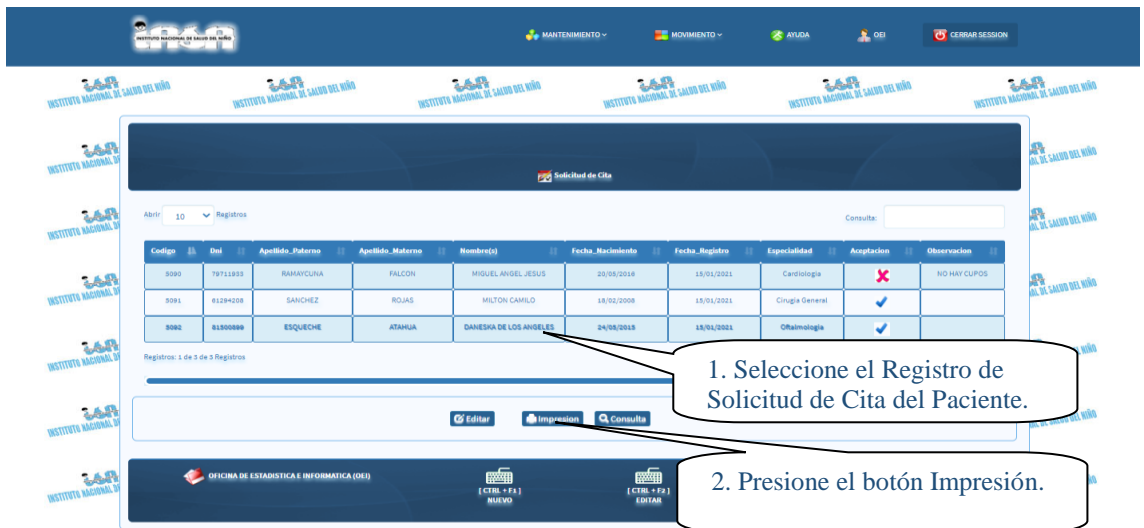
INSTITUTO NACIONAL DE SALUD DEL NIÑO

MANTENIMIENTO MOVIMIENTO AYUDA OEI CERRAR SESSION

INSTITUTO NACIONAL DE SALUD DEL NIÑO

Solicitud de Cita

Abrir 10 Registros

Consulta:

| Codigo | Dni | Apellido_Paterno | Apellido_Materno | Nombre(s) | Fecha_Nacimiento | Fecha_Registro | Especialidad | Aceptacion | Observacion |
|---|---|---|---|---|---|---|---|---|---|
| 5090 | 79711933 | RAMAYCUNA | FALCON | MIGUEL ANGEL JESUS | 20/05/2016 | 15/01/2021 | Cardiologia | ✗ | NO HAY CUPOS |
| 5091 | 61294208 | SANCHEZ | ROJAS | MILTON CAMILO | 18/02/2008 | 15/01/2021 | Cirugia General | ✓ | |
| 5092 | 81500899 | ESQUECHE | ATAHUA | DANESKA DE LOS ANGELES | 24/05/2015 | 15/01/2021 | Oftalmologia | ✓ | |

Registros: 1 de 3 de 3 Registros

1. Seleccione el Registro de Solicitud de Cita del Paciente.

Editar Impresion Consulta

2. Presione el botón Impresión.

OFICINA DE ESTADISTICA E INFORMATICA (OEI)

[ CTRL + F1 ] NUEVO

[ CTRL + F2 ] EDITAR